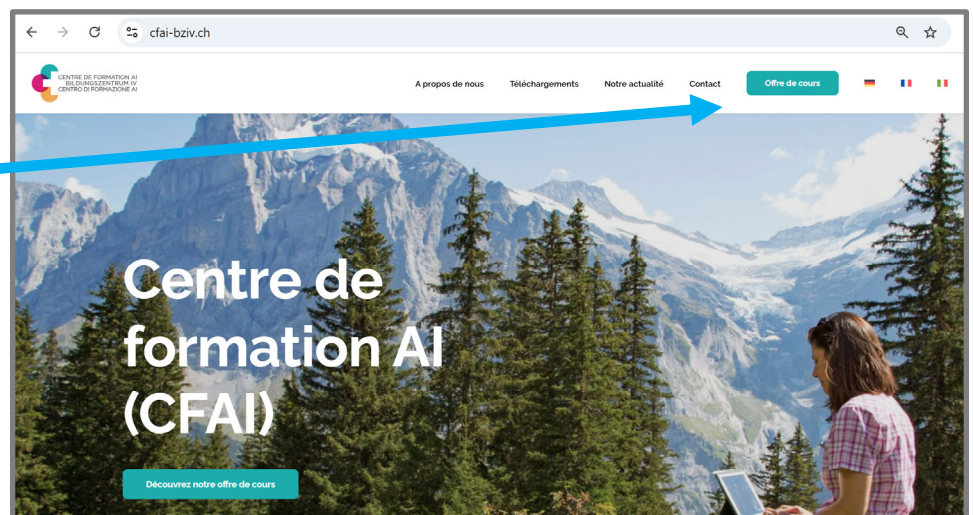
cfai-bziv.ch

CENTRE DE FORMATION AI
BILDUNGSZENTRUM IV
CENTRO DI FORMAZIONE AI

A propos de nous
Téléchargements
Notre actualité
Contact
Offre de cours

Centre de formation AI (CFAI)

Découvrez notre offre de cours